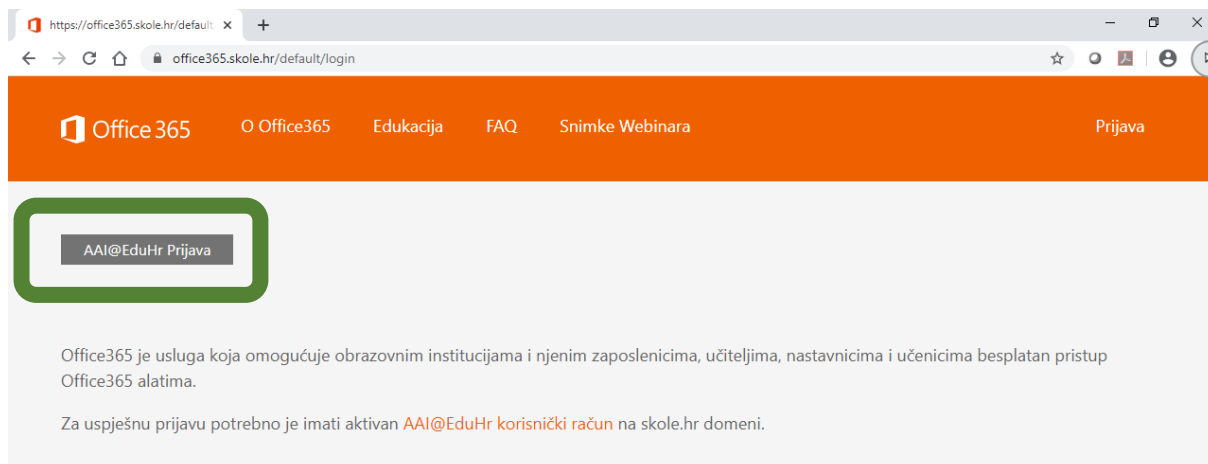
https://office365.skole.hr/default ×
+
office365.skole.hr/default/login

Office 365 O Office365 Edukacija FAQ Snimke Webinara Prijava

AAI@EduHr Prijava

Office365 je usluga koja omogućuje obrazovnim institucijama i njenim zaposlenicima, učiteljima, nastavnicima i učenicima besplatan pristup Office365 alatima.

Za uspješnu prijavu potrebno je imati aktivan AAI@EduHr korisnički račun na skole.hr domeni.